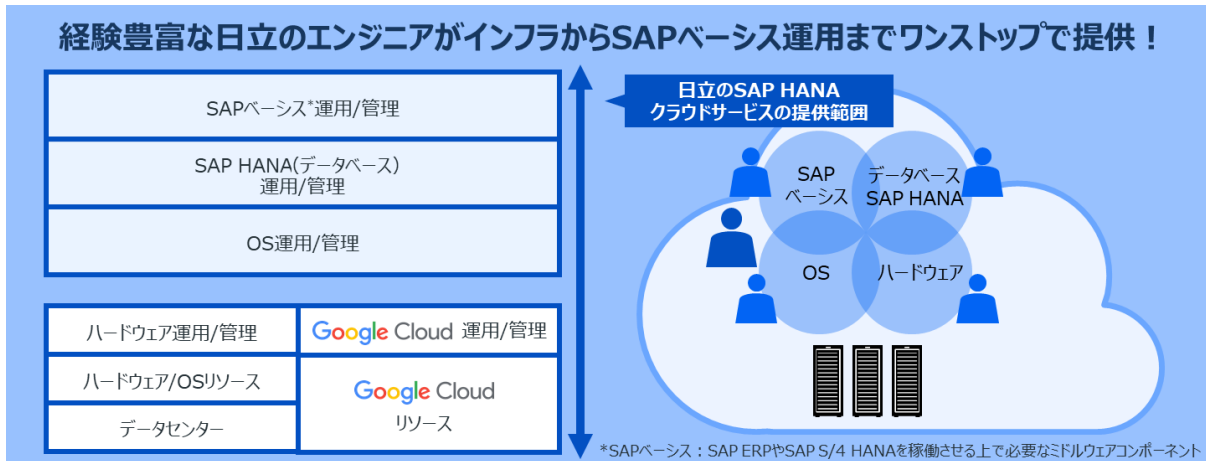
経験豊富な日立のエンジニアがインフラからSAPベーシス運用までワンストップで提供！

SAPベーシス*運用/管理

SAP HANA(データベース)運用/管理

OS運用/管理

ハードウェア運用/管理

Google Cloud 運用/管理

ハードウェア/OSリソース

Google Cloud リソース

データセンター

日立のSAP HANA クラウドサービスの提供範囲

SAP ベーシス

データベース SAP HANA

OS

ハードウェア

*SAPベーシス：SAP ERPやSAP S/4 HANAを稼働させる上で必要なミドルウェアコンポーネント